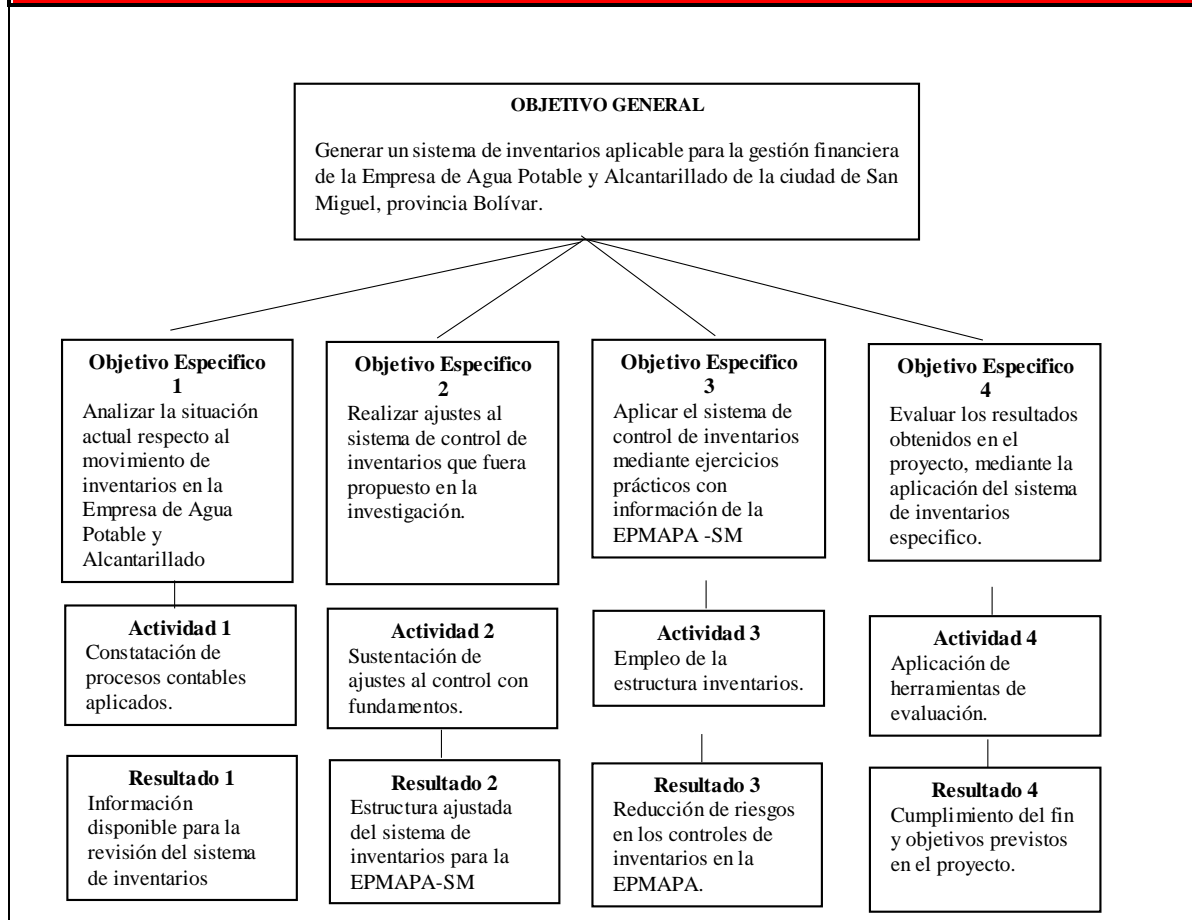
OBJETIVO GENERAL

Generar un sistema de inventarios aplicable para la gestión financiera de la Empresa de Agua Potable y Alcantarillado de la ciudad de San Miguel, provincia Bolívar.

Objetivo Especifico 1
Analizar la situación actual respecto al movimiento de inventarios en la Empresa de Agua Potable y Alcantarillado

Actividad 1
Constatación de procesos contables aplicados.

Resultado 1
Información disponible para la revisión del sistema de inventarios

Objetivo Especifico 2
Realizar ajustes al sistema de control de inventarios que fuera propuesto en la investigación.

Actividad 2
Sustentación de ajustes al control con fundamentos.

Resultado 2
Estructura ajustada del sistema de inventarios para la EPMAPA-SM

Objetivo Especifico 3
Aplicar el sistema de control de inventarios mediante ejercicios prácticos con información de la EPMAPA -SM

Actividad 3
Empleo de la estructura inventarios.

Resultado 3
Reducción de riesgos en los controles de inventarios en la EPMAPA.

Objetivo Especifico 4
Evaluar los resultados obtenidos en el proyecto, mediante la aplicación del sistema de inventarios especifico.

Actividad 4
Aplicación de herramientas de evaluación.

Resultado 4
Cumplimiento del fin y objetivos previstos en el proyecto.